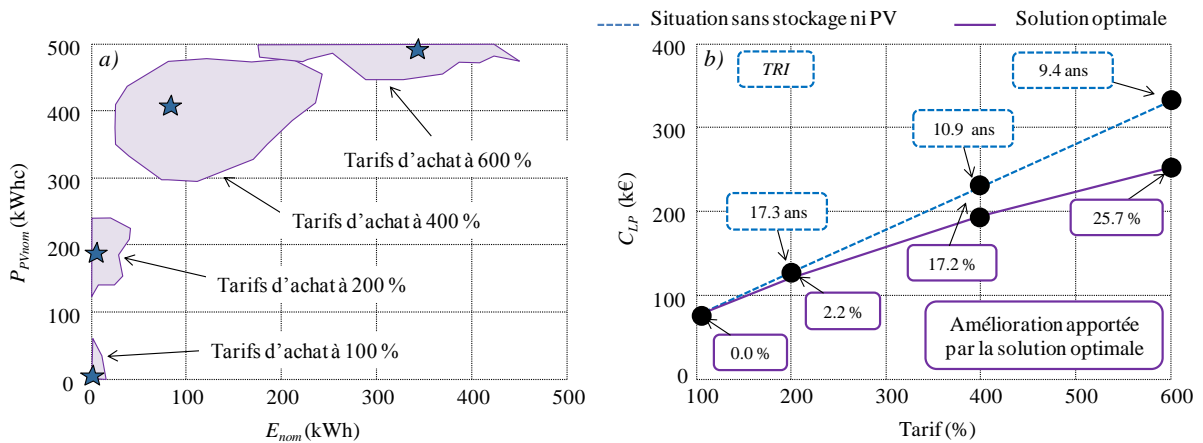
Situation sans stockage ni PV
Solution optimale

a)

$P_{PVnom}$ (kWhc)

500
400
300
200
100
0

Tarifs d'achat à 600 %
Tarifs d'achat à 400 %
Tarifs d'achat à 200 %
Tarifs d'achat à 100 %

0 100 200 300 400 500

$E_{nom}$ (kWh)

b)

TRI

9.4 ans

10.9 ans

17.3 ans

17.2 %

25.7 %

2.2 %

0.0 %

Amélioration apportée par la solution optimale

$C_{LP}$ (k€)

400
300
200
100
0

100 200 300 400 500 600

Tarif (%)